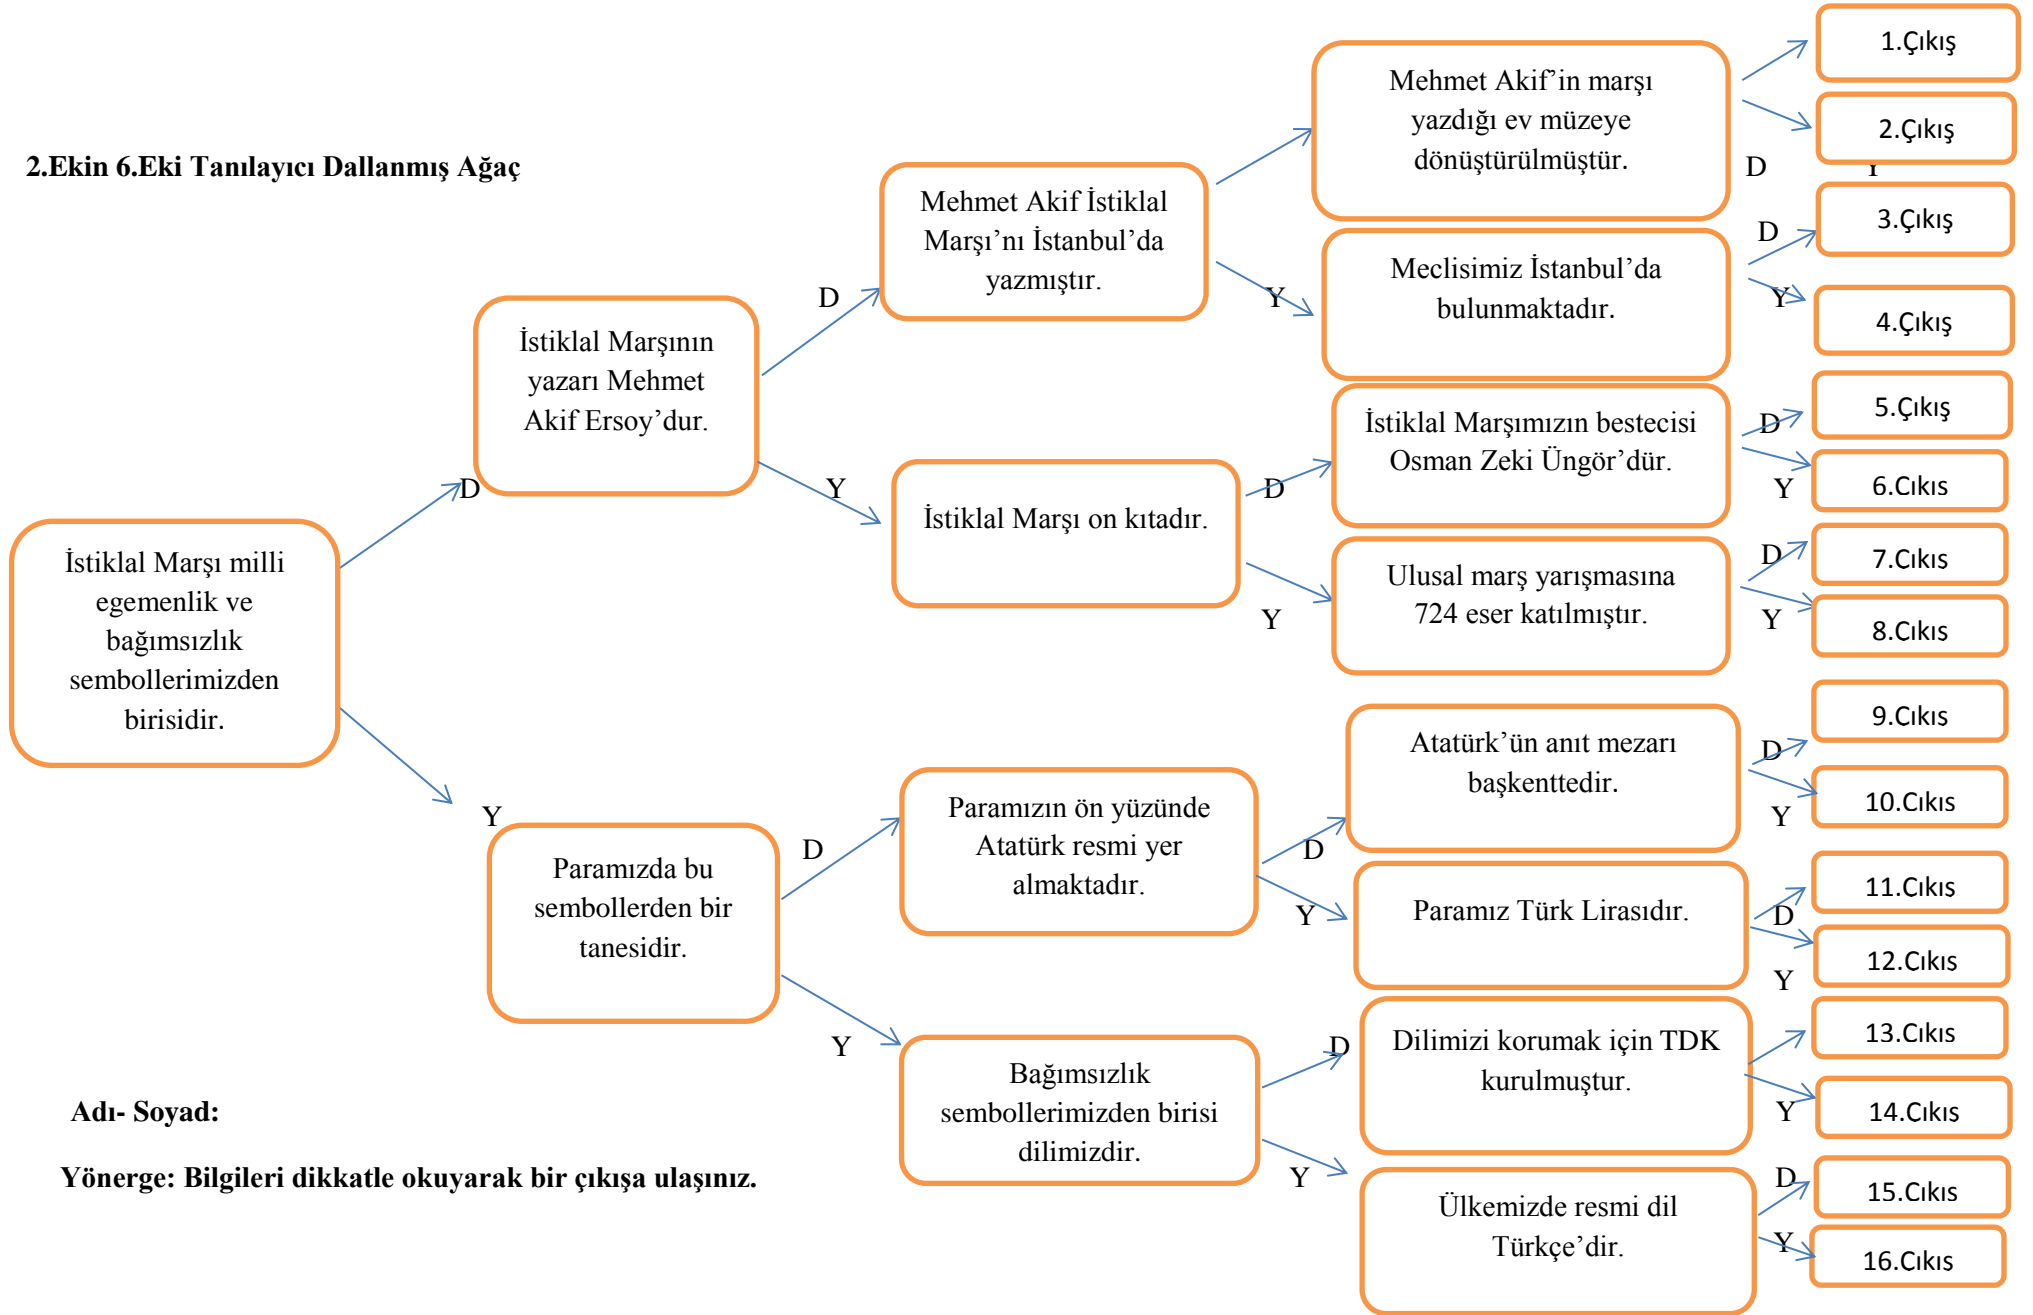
2.Ekin 6.Eki Tanılayıcı Dallanmış Ağaç

İstiklal Marşı milli egemenlik ve bağımsızlık sembollerimizden birisidir.

D

İstiklal Marşının yazarı Mehmet Akif Ersoy'dur.

D

Mehmet Akif İstiklal Marşı'nı İstanbul'da yazmıştır.

Mehmet Akif'in marşı yazdığı ev müzeye dönüştürülmüştür.

D

1.Çıkış

Y

2.Çıkış

Y

Meclisimiz İstanbul'da bulunmaktadır.

D

3.Çıkış

Y

4.Çıkış

Y

İstiklal Marşı on kıtadır.

D

İstiklal Marşımızın bestecisi Osman Zeki Üngör'dür.

D

5.Çıkış

Y

6.Cıkıs

Y

Ulusal marş yarışmasına 724 eser katılmıştır.

D

7.Cıkıs

Y

8.Cıkıs

Y

Paramızda bu sembollerden bir tanesidir.

D

Paramızın ön yüzünde Atatürk resmi yer almaktadır.

D

Atatürk'ün anıt mezarı başkenttedir.

D

9.Cıkıs

Y

10.Cıkıs

Y

Paramız Türk Lirasıdır.

D

11.Cıkıs

Y

12.Cıkıs

Y

Bağımsızlık sembollerimizden birisi dilimizdir.

D

Dilimizi korumak için TDK kurulmuştur.

13.Cıkıs

Y

14.Cıkıs

Y

Ülkemizde resmi dil Türkçe'dir.

D

15.Cıkıs

Y

16.Cıkıs

Adı- Soyad:

Yönerge: Bilgileri dikkatle okuyarak bir çıkışa ulaşınız.